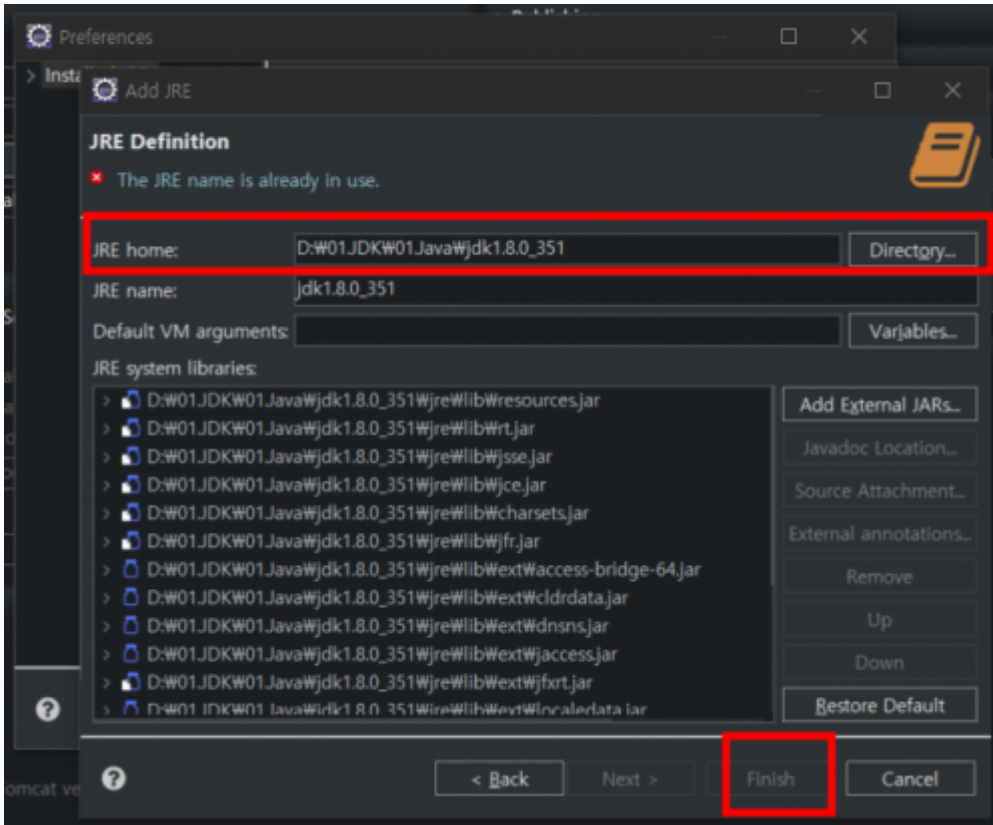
Preferences

Insta

Add JRE

JRE Definition

The JRE name is already in use.

JRE home: D:₩01.JDK₩01.Java₩jdk1.8.0_351 Directory...

JRE name: jdk1.8.0_351

Default VM arguments: Variables...

JRE system libraries:

D:₩01.JDK₩01.Java₩jdk1.8.0_351₩jre₩lib₩resources.jar
D:₩01.JDK₩01.Java₩jdk1.8.0_351₩jre₩lib₩rt.jar
D:₩01.JDK₩01.Java₩jdk1.8.0_351₩jre₩lib₩jsse.jar
D:₩01.JDK₩01.Java₩jdk1.8.0_351₩jre₩lib₩jce.jar
D:₩01.JDK₩01.Java₩jdk1.8.0_351₩jre₩lib₩charsets.jar
D:₩01.JDK₩01.Java₩jdk1.8.0_351₩jre₩lib₩jfr.jar
D:₩01.JDK₩01.Java₩jdk1.8.0_351₩jre₩lib₩ext₩access-bridge-64.jar
D:₩01.JDK₩01.Java₩jdk1.8.0_351₩jre₩lib₩ext₩cldrdata.jar
D:₩01.JDK₩01.Java₩jdk1.8.0_351₩jre₩lib₩ext₩dnsns.jar
D:₩01.JDK₩01.Java₩jdk1.8.0_351₩jre₩lib₩ext₩jaccess.jar
D:₩01.JDK₩01.Java₩jdk1.8.0_351₩jre₩lib₩ext₩jfxrt.jar
D:₩01.JDK₩01.Java₩jdk1.8.0_351₩jre₩lib₩ext₩localedata.jar

Add External JARs...
Javadoc Location...
Source Attachment...
External annotations...
Remove
Up
Down
Restore Default

< Back Next > Finish Cancel

omcat ve